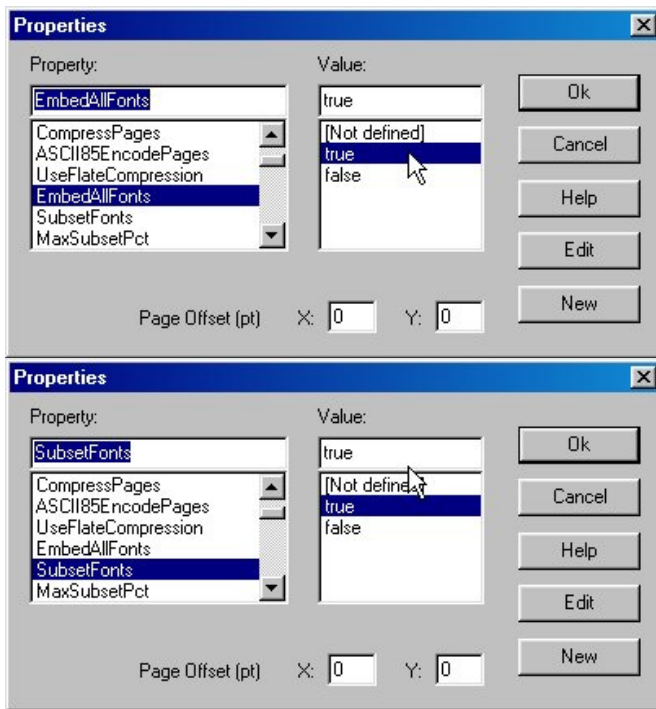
Properties

Property:

EmbedAllFonts

CompressPages
ASCII85EncodePages
UseFlateCompression
EmbedAllFonts
SubsetFonts
MaxSubsetPct

Value:

true

[Not defined]
true
false

Ok

Cancel

Help

Edit

New

Page Offset (pt) X: 0 Y: 0

Properties

Property:

SubsetFonts

CompressPages
ASCII85EncodePages
UseFlateCompression
EmbedAllFonts
SubsetFonts
MaxSubsetPct

Value:

true

[Not define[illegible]
true
false

Ok

Cancel

Help

Edit

New

Page Offset (pt) X: 0 Y: 0